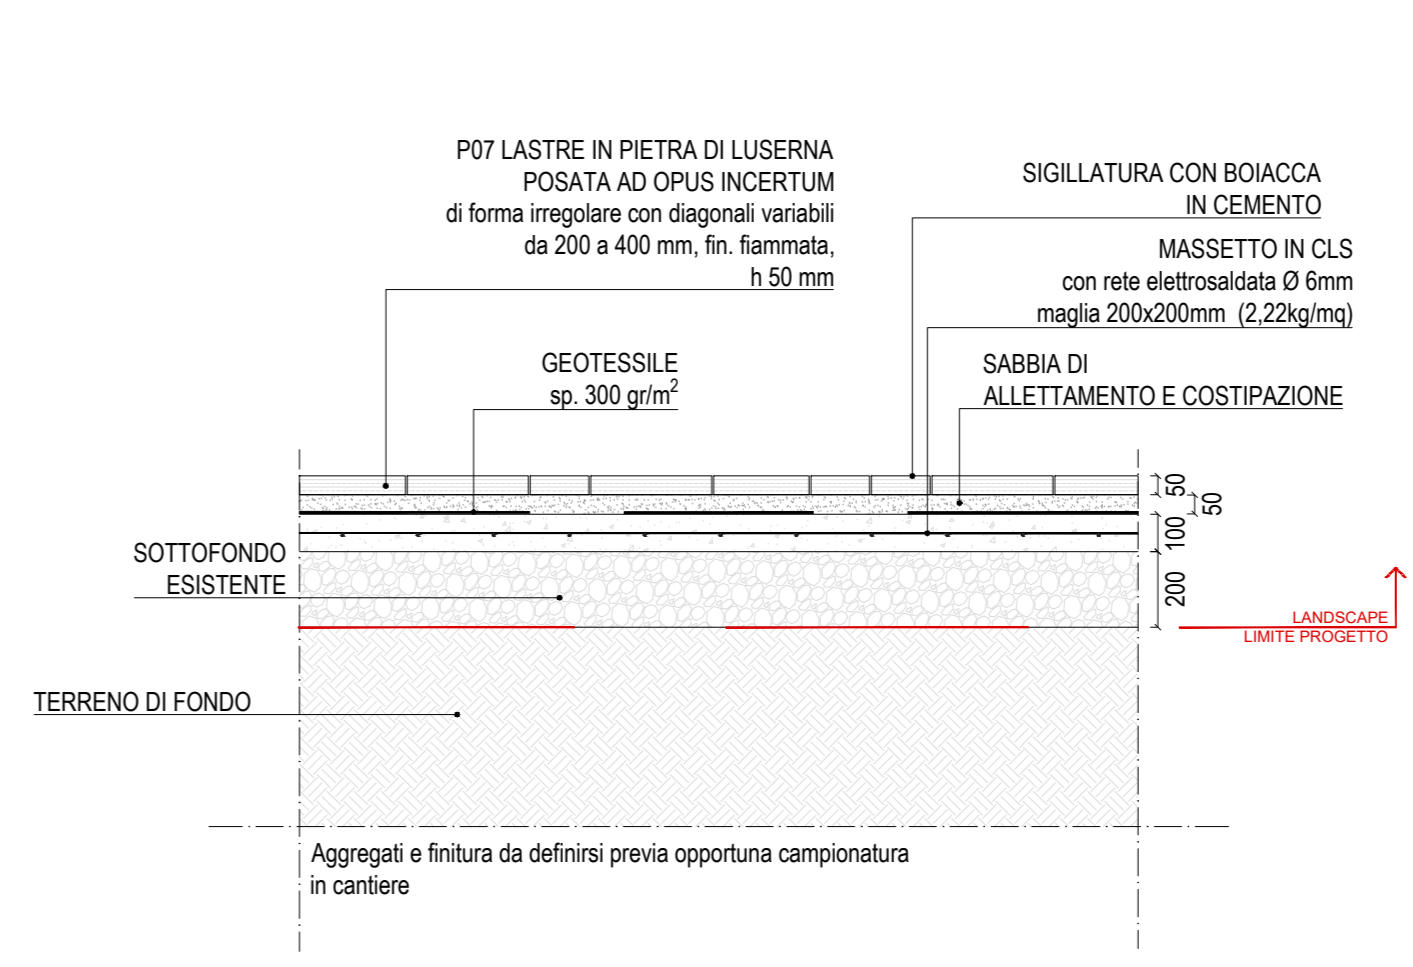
P07 LASTRE IN PIETRA DI LUSERNA
POSATA AD OPUS INCERTUM
di forma irregolare con diagonali variabili da 200 a 400 mm, fin. fiammata, h 50 mm

SIGILLATURA CON BOIACCA IN CEMENTO

MASSETTO IN CLS
con rete elettrosaldata Ø 6mm maglia 200x200mm (2,22kg/mq)

GEOTESSILE
sp. 300 gr/m$^2$

SABBIA DI ALLETTAMENTO E COSTIPAZIONE

50
50
100
200

SOTTOFONDO ESISTENTE

LANDSCAPE
LIMITE PROGETTO

TERRENO DI FONDO

Aggregati e finitura da definirsi previa opportuna campionatura in cantiere